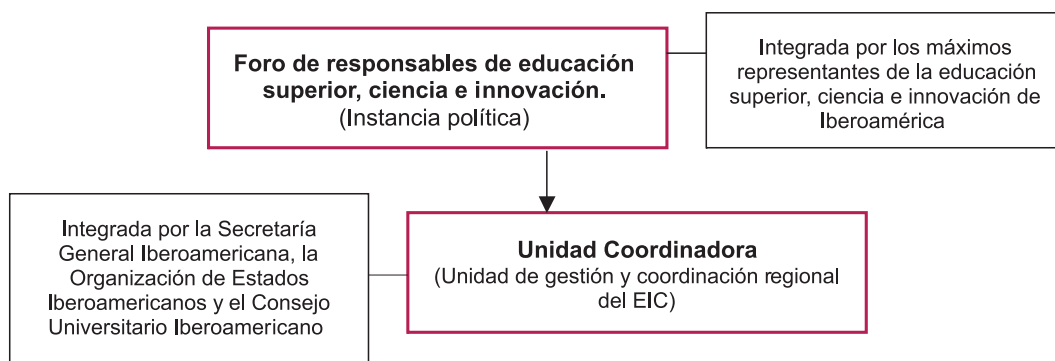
**Foro de responsables de educación superior, ciencia e innovación.**
(Instancia política)

Integrada por los máximos representantes de la educación superior, ciencia e innovación de Iberoamérica

Integrada por la Secretaría General Iberoamericana, la Organización de Estados Iberoamericanos y el Consejo Universitario Iberoamericano

**Unidad Coordinadora**
(Unidad de gestión y coordinación regional del EIC)